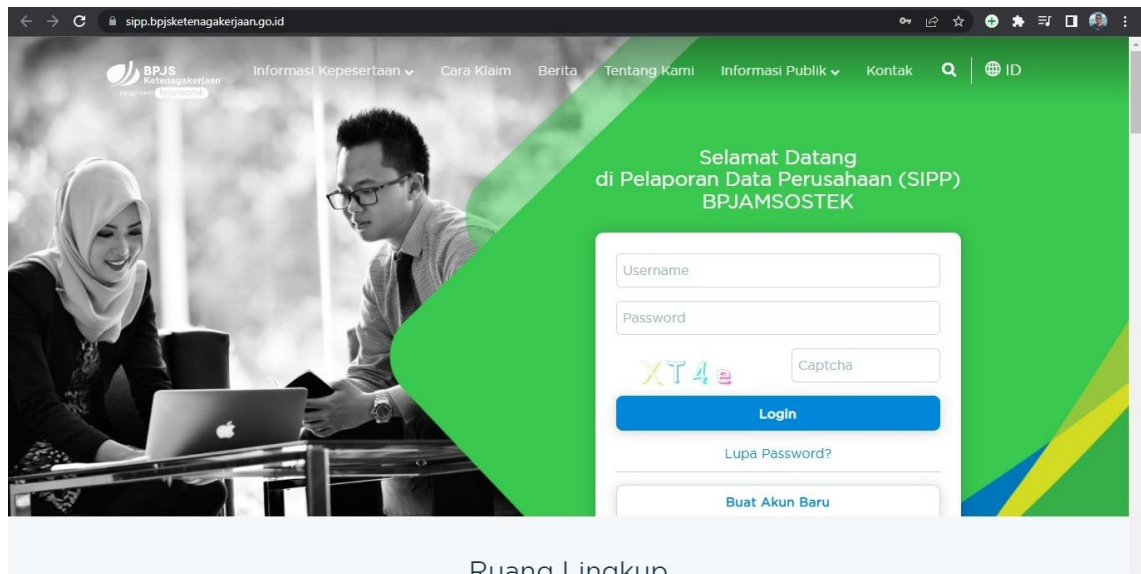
sipp.bpjsketenagakerjaan.go.id

BPJS Ketenagakerjaan
bangga kami bpjamsostek

Informasi Kepesertaan Cara Klaim Berita Tentang Kami Informasi Publik Kontak ID

Selamat Datang
di Pelaporan Data Perusahaan (SIPP)
BPJAMSOSTEK

Username

Password

XT4e

Captcha

Login

Lupa Password?

Buat Akun Baru

Ruang Lingkup